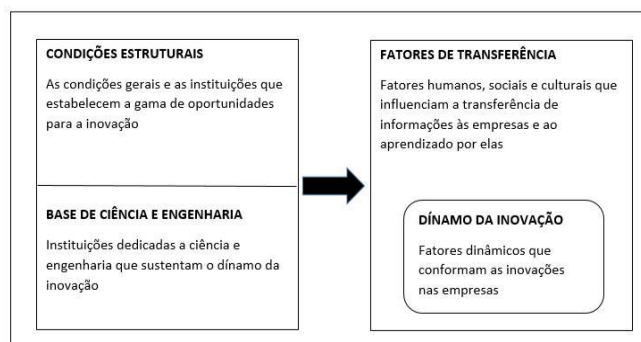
CONDIÇÕES ESTRUTURAIS

As condições gerais e as instituições que estabelecem a gama de oportunidades para a inovação

BASE DE CIÊNCIA E ENGENHARIA

Instituições dedicadas a ciência e engenharia que sustentam o dínamo da inovação

FATORES DE TRANSFERÊNCIA

Fatores humanos, sociais e culturais que influenciam a transferência de informações às empresas e ao aprendizado por elas

DÍNAMO DA INOVAÇÃO

Fatores dinâmicos que conformam as inovações nas empresas